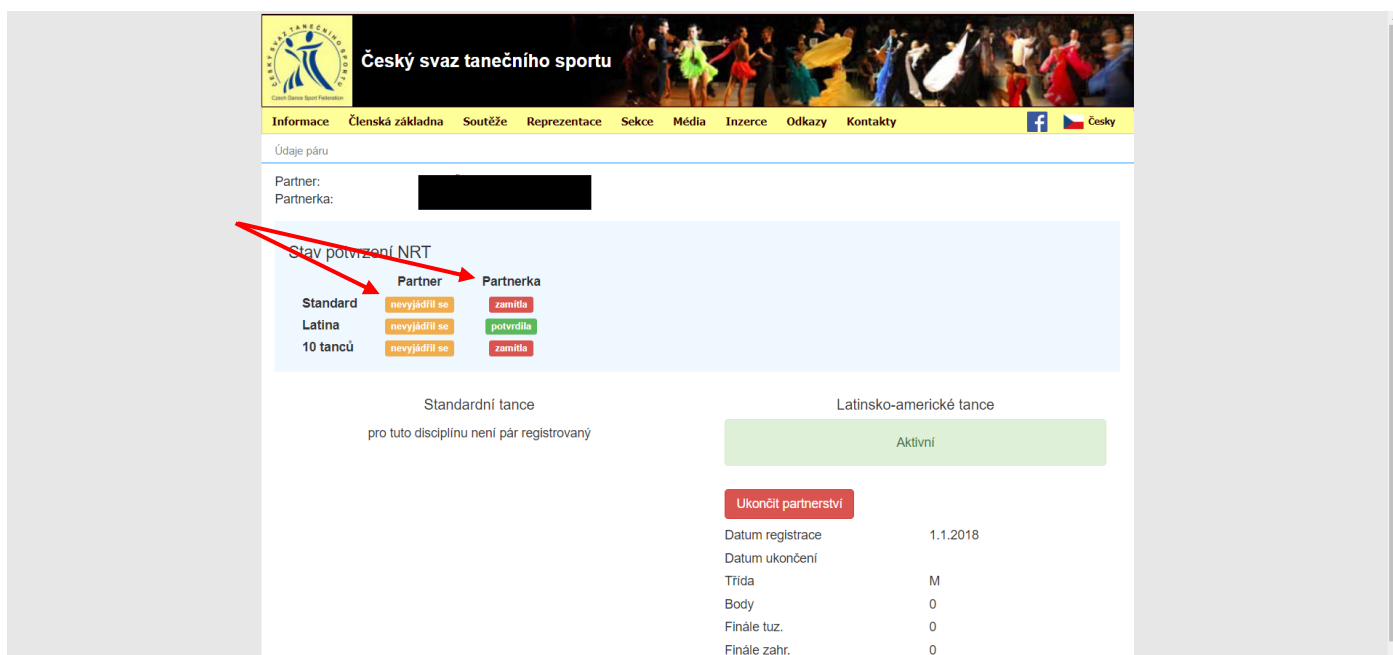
ČESKÝ SVAZ TANEČNÍHO SPORTU
Czech Dance Sport Federation

Český svaz tanečního sportu

Informace Členská základna Soutěže Reprezentace Sekce Média Inzerce Odkazy Kontakty Česky

Údaje páru

Partner:
Partnerka:

Stav potvrzení NRT

| | Partner | Partnerka |
|---|---|---|
| Standard | nevyjádřil se | zamítla |
| Latina | nevyjádřil se | potvrdila |
| 10 tanců | nevyjádřil se | zamítla |

Standardní tance

pro tuto disciplínu není pár registrovaný

Latinsko-americké tance

Aktivní

Ukončit partnerství

| | |
|---|---|
| Datum registrace | 1.1.2018 |
| Datum ukončení | |
| Třída | M |
| Body | 0 |
| Finále tuz. | 0 |
| Finále zahr. | 0 |